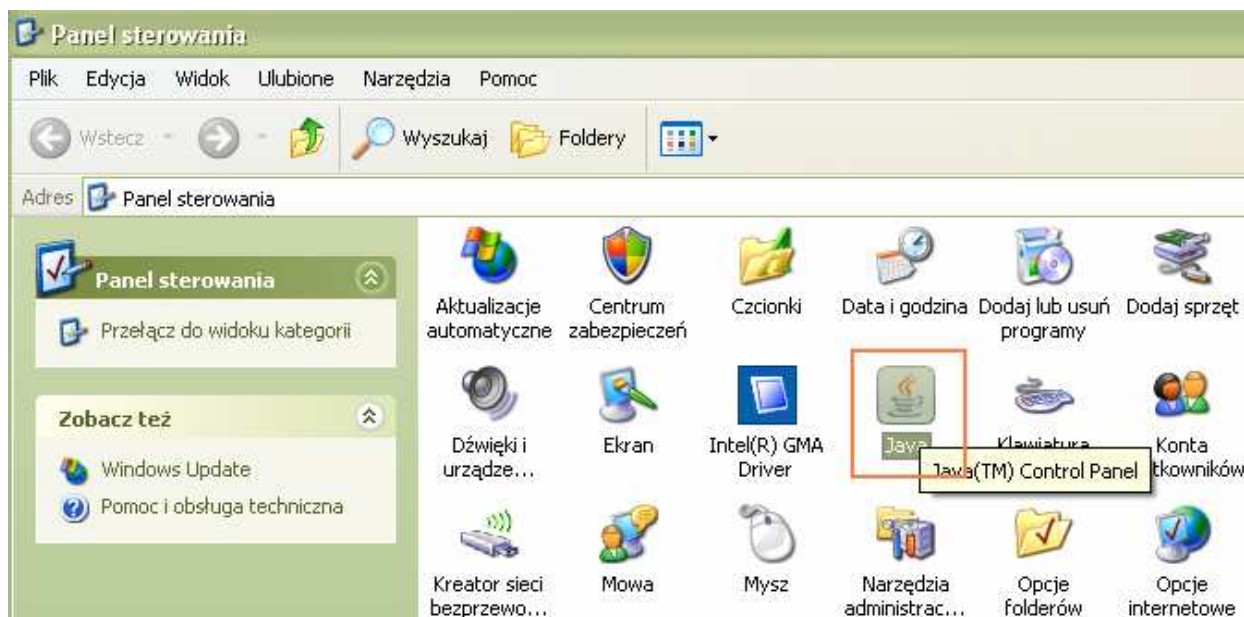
Panel sterowania

Plik Edycja Widok Ulubione Narzędzia Pomoc

Wstecz Wyszukaj Foldery

Adres Panel sterowania

Panel sterowania

Przełącz do widoku kategorii

Zobacz też

Windows Update

Pomoc i obsługa techniczna

Aktualizacje automatyczne

Centrum zabezpieczeń

Czcionki

Data i godzina

Dodaj lub usuń programy

Dodaj sprzęt

Dźwięki i urządze...

Ekran

Intel(R) GMA Driver

Java

Klawiatura

Konta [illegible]tkowników

Java(TM) Control Panel

Kreator sieci bezprzewo...

Mowa

Mysz

Narzędzia administrac...

Opcje folderów

Opcje internetowe